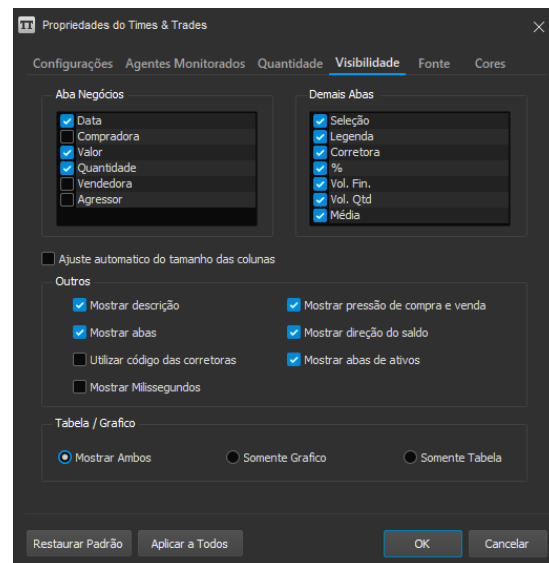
Propriedades do Times & Trades

Configurações Agentes Monitorados Quantidade Visibilidade Fonte Cores

Aba Negócios
Data
Compradora
Valor
Quantidade
Vendedora
Agressor

Demais Abas
Seleção
Legenda
Corretora
%
Vol. Fin.
Vol. Qtd
Média

Ajuste automatico do tamanho das colunas

Outros
Mostrar descrição
Mostrar abas
Utilizar código das corretoras
Mostrar Milissegundos
Mostrar pressão de compra e venda
Mostrar direção do saldo
Mostrar abas de ativos

Tabela / Grafico
Mostrar Ambos
Somente Grafico
Somente Tabela

Restaurar Padrão
Aplicar a Todos
OK
Cancelar